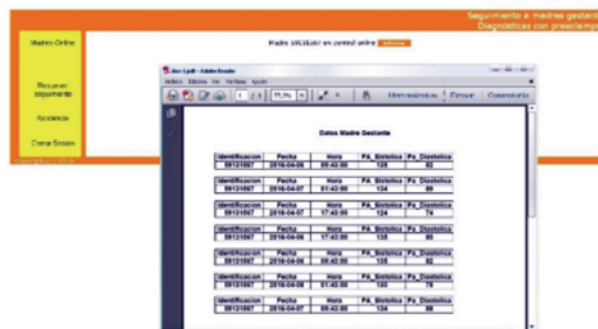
Seguimiento a madres gestant
Diagnosticas con preeclamp

Madres Online

Resumen seguimiento

Asistencia

Cerrar Sesión

Copyright © 2016

Madre 59131567 en control online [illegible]

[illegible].pdf - Adobe Reader

Archivo Edición Ver Ventana Ayuda

1 / 1 75,5%

Herramientas Firmar Comentario

Datos Madre Gestante

| Identificacion | Fecha | Hora | PA_Sistolica | Pa_Diastolica |
|---|---|---|---|---|
| 59131567 | 2016-04-06 | 09:42:00 | 120 | 82 |

| Identificacion | Fecha | Hora | PA_Sistolica | Pa_Diastolica |
|---|---|---|---|---|
| 59131567 | 2016-04-06 | 01:42:00 | 124 | 89 |

| Identificacion | Fecha | Hora | PA_Sistolica | Pa_Diastolica |
|---|---|---|---|---|
| 59131567 | 2016-04-07 | 17:42:00 | 124 | 74 |

| Identificacion | Fecha | Hora | PA_Sistolica | Pa_Diastolica |
|---|---|---|---|---|
| 59131567 | 2016-04-06 | 17:42:00 | 135 | 80 |

| Identificacion | Fecha | Hora | PA_Sistolica | Pa_Diastolica |
|---|---|---|---|---|
| 59131567 | 2016-04-07 | 09:42:00 | 130 | 82 |

| Identificacion | Fecha | Hora | PA_Sistolica | Pa_Diastolica |
|---|---|---|---|---|
| 59131567 | 2016-04-08 | 01:42:00 | 135 | 78 |

| Identificacion | Fecha | Hora | PA_Sistolica | Pa_Diastolica |
|---|---|---|---|---|
| 59131567 | 2016-04-07 | 09:42:00 | 124 | 88 |